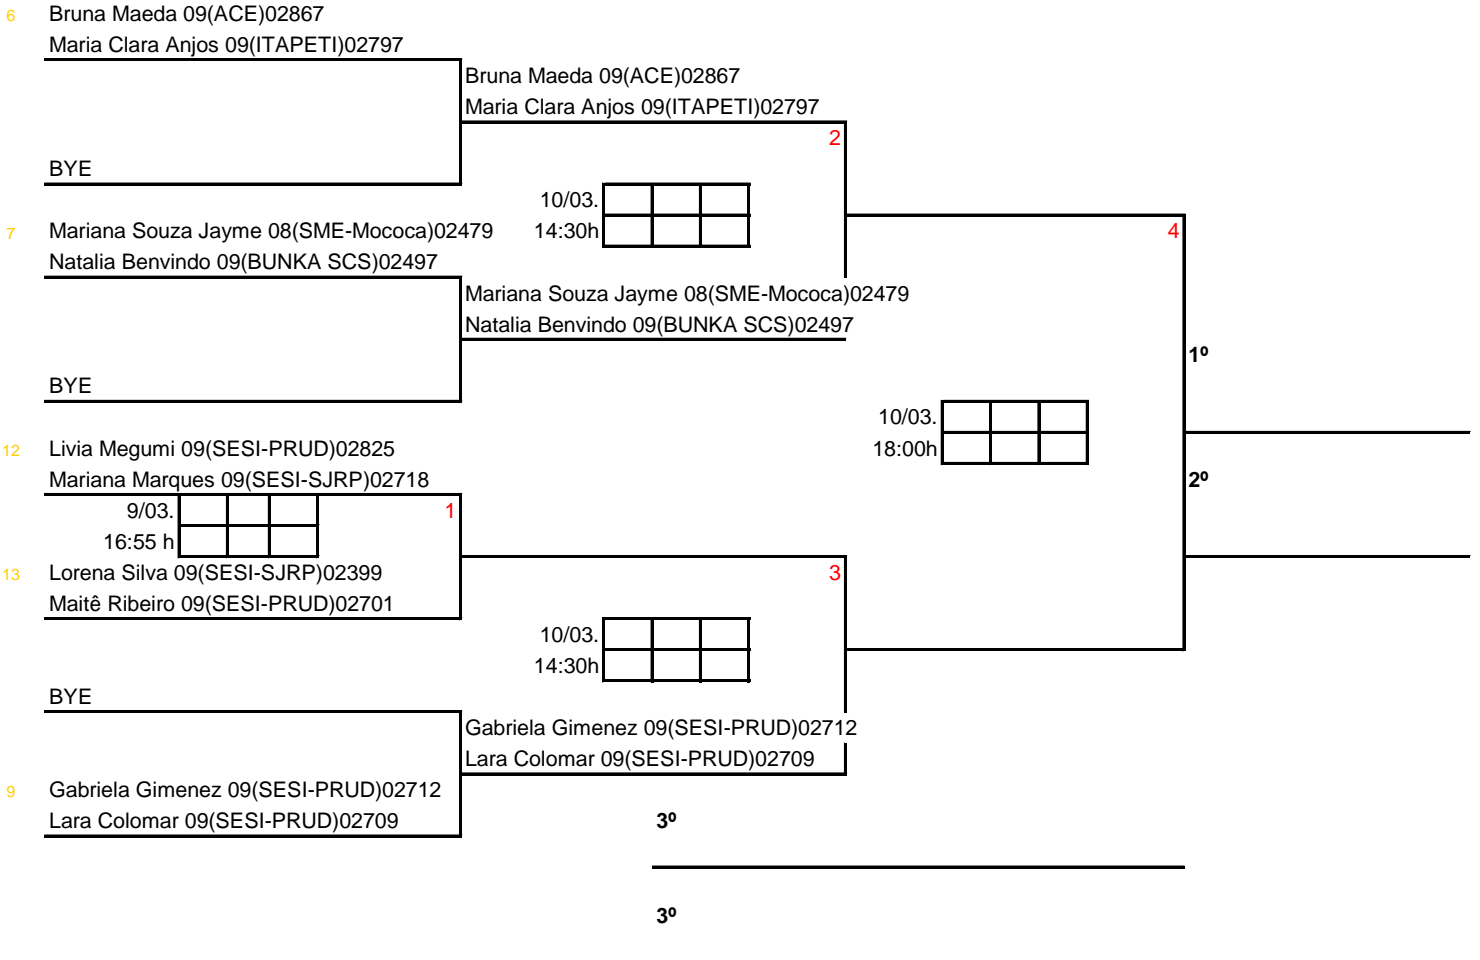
6 Bruna Maeda 09(ACE)02867
Maria Clara Anjos 09(ITAPETI)02797

Bruna Maeda 09(ACE)02867
Maria Clara Anjos 09(ITAPETI)02797

2

BYE

10/03.
14:30h

4

7 Mariana Souza Jayme 08(SME-Mococa)02479
Natalia Benvindo 09(BUNKA SCS)02497

Mariana Souza Jayme 08(SME-Mococa)02479
Natalia Benvindo 09(BUNKA SCS)02497

1º

BYE

10/03.
18:00h

12 Livia Megumi 09(SESI-PRUD)02825
Mariana Marques 09(SESI-SJRP)02718

2º

9/03.
16:55 h

1

3

13 Lorena Silva 09(SESI-SJRP)02399
Maitê Ribeiro 09(SESI-PRUD)02701

10/03.
14:30h

BYE

Gabriela Gimenez 09(SESI-PRUD)02712
Lara Colomar 09(SESI-PRUD)02709

9 Gabriela Gimenez 09(SESI-PRUD)02712
Lara Colomar 09(SESI-PRUD)02709

3º

3º